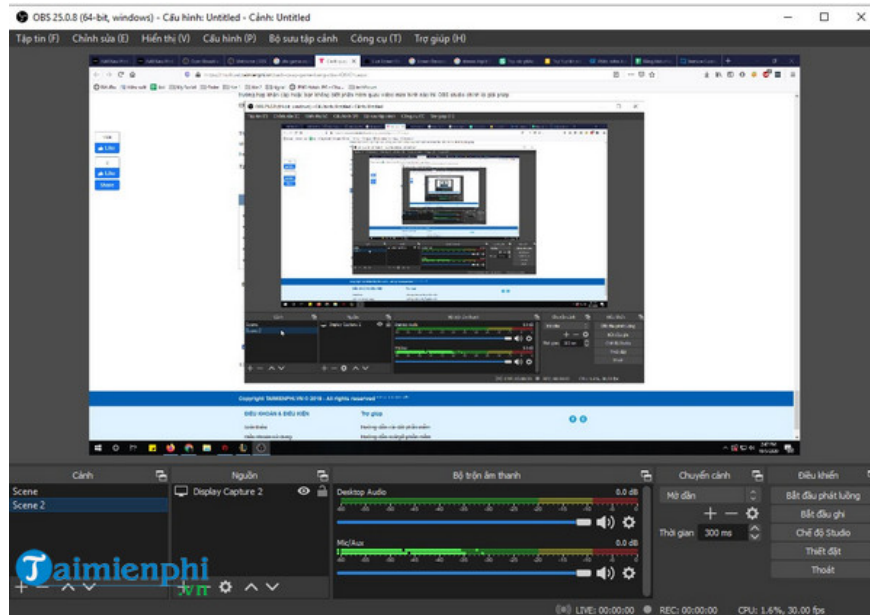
OBS 25.0.8 (64-bit, windows) - Cấu hình: Untitled - Cảnh: Untitled

Tập tin (F) Chỉnh sửa (E) Hiển thị (V) Cấu hình (P) Bộ sưu tập cảnh Công cụ (T) Trợ giúp (H)

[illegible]

Cảnh
Scene
Scene 2

Nguồn
Display Capture 2

Bộ trộn âm thanh
Desktop Audio
0.0 dB
Mic/Aux
0.0 dB

Chuyển cảnh
Mờ dần
Thời gian 300 ms

Điều khiển
Bắt đầu phát luồng
Bắt đầu ghi
Chế độ Studio
Thiết đặt
Thoát

Taimienphi .vn

LIVE: 00:00:00 REC: 00:00:00 CPU: 1.6%, 30.00 fps